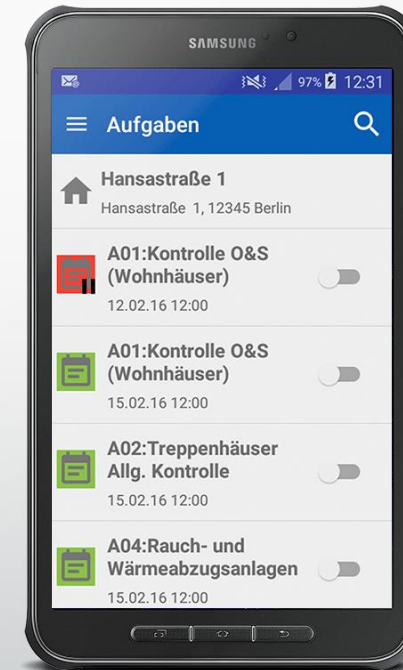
SAMSUNG

97% 12:31

Aufgaben

Hansastraße 1
Hansastraße 1, 12345 Berlin

A01:Kontrolle O&S (Wohnhäuser)
12.02.16 12:00

A01:Kontrolle O&S (Wohnhäuser)
15.02.16 12:00

A02:Treppenhäuser Allg. Kontrolle
15.02.16 12:00

A04:Rauch- und Wärmeabzugsanlagen
15.02.16 12:00